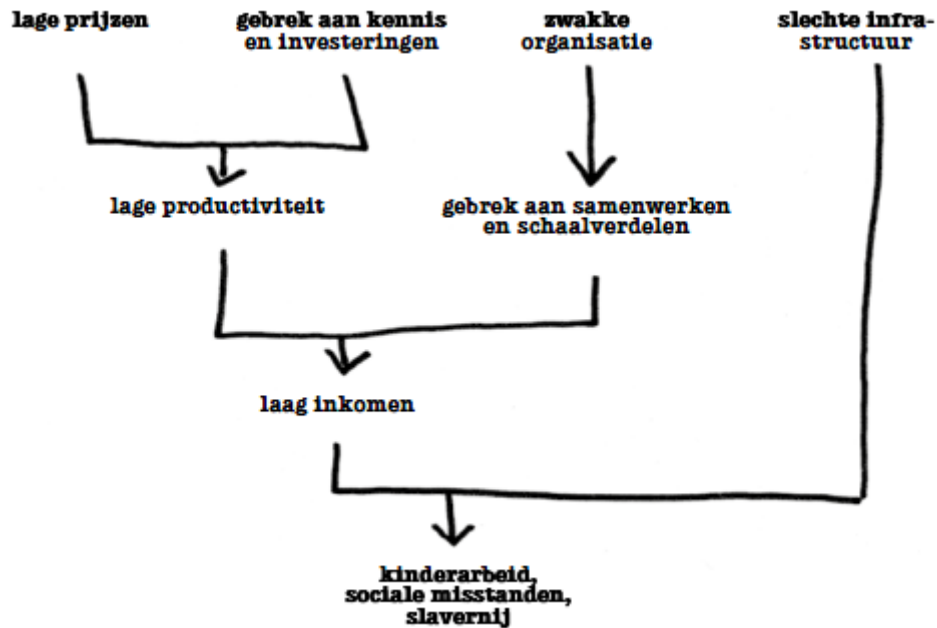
lage prijzen

gebrek aan kennis en investeringen

zwakke organisatie

slechte infrastructuur

lage productiviteit

gebrek aan samenwerken en schaalverdelen

laag inkomen

kinderarbeid, sociale misstanden, slavernij